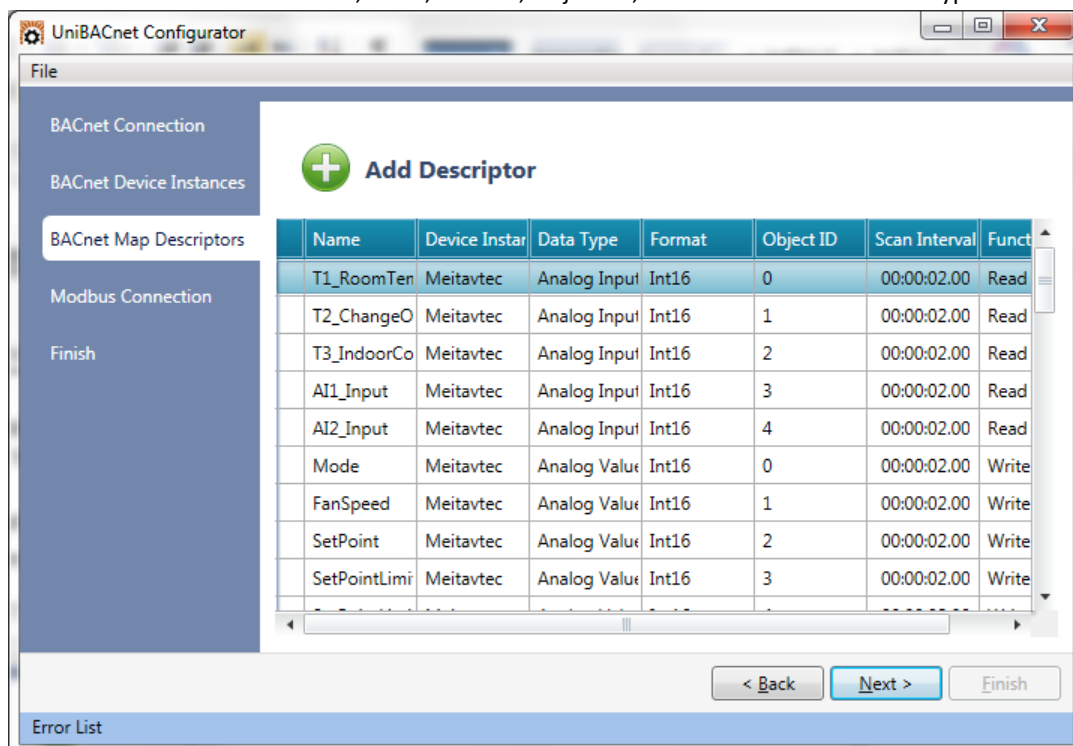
UniBACnet Configurator

File

BACnet Connection

BACnet Device Instances

BACnet Map Descriptors

Modbus Connection

Finish

Add Descriptor

| Name | Device Instar | Data Type | Format | Object ID | Scan Interval | Funct |
|---|---|---|---|---|---|---|
| T1_RoomTen | Meitavtec | Analog Input | Int16 | 0 | 00:00:02.00 | Read |
| T2_ChangeO | Meitavtec | Analog Input | Int16 | 1 | 00:00:02.00 | Read |
| T3_IndoorCo | Meitavtec | Analog Input | Int16 | 2 | 00:00:02.00 | Read |
| AI1_Input | Meitavtec | Analog Input | Int16 | 3 | 00:00:02.00 | Read |
| AI2_Input | Meitavtec | Analog Input | Int16 | 4 | 00:00:02.00 | Read |
| Mode | Meitavtec | Analog Value | Int16 | 0 | 00:00:02.00 | Write |
| FanSpeed | Meitavtec | Analog Value | Int16 | 1 | 00:00:02.00 | Write |
| SetPoint | Meitavtec | Analog Value | Int16 | 2 | 00:00:02.00 | Write |
| SetPointLimi | Meitavtec | Analog Value | Int16 | 3 | 00:00:02.00 | Write |

< Back

Next >

Finish

Error List